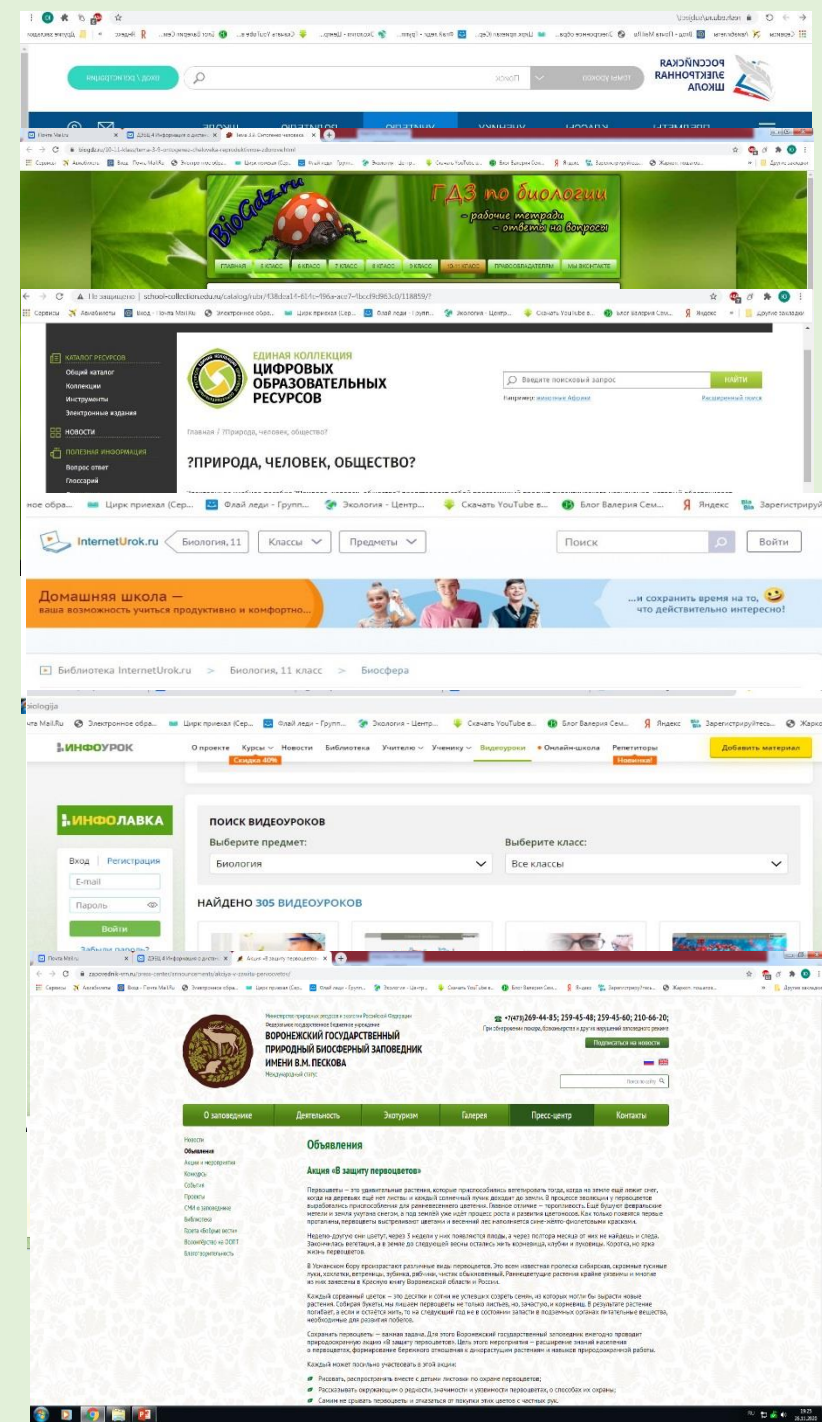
РОССИЙСКАЯ ЭЛЕКТРОННАЯ ШКОЛА

Поиск

Вход / Регистрация

ГДЗ по биологии
- рабочие тетради
- ответы на вопросы

BioGdz.ru

ГЛАВНАЯ 5 КЛАСС 6 КЛАСС 7 КЛАСС 8 КЛАСС 9 КЛАСС 10-11 КЛАСС ПРАВООБЛАДАТЕЛЯМ МЫ ВКОНТАКТЕ

Не защищено | school-collection.edu.ru/catalog/rubr/f38dca14-614c-496a-ace7-fbccf9d963c0/118859/

Сервисы Авиабилеты Вход - Почта Mail.Ru Электронное обра... Цирк приехал (Сер... Флай леди - Групп... Экология - Центр... Скачать YouTube в... Блог Валерия Сем... Яндекс Другие закладки

КАТАЛОГ РЕСУРСОВ
Общий каталог
Коллекции
Инструменты
Электронные издания

НОВОСТИ

ПОЛЕЗНАЯ ИНФОРМАЦИЯ
Вопрос ответ
Глоссарий

ЕДИНАЯ КОЛЛЕКЦИЯ
ЦИФРОВЫХ ОБРАЗОВАТЕЛЬНЫХ РЕСУРСОВ

Введите поисковый запрос
НАЙТИ
Например: животные Африки
Расширенный поиск

Главная / ?Природа, человек, общество?

?ПРИРОДА, ЧЕЛОВЕК, ОБЩЕСТВО?

ное обра... Цирк приехал (Сер... Флай леди - Групп... Экология - Центр... Скачать YouTube в... Блог Валерия Сем... Яндекс Зарегистрируй

InternetUrok.ru Биология, 11 Классы Предметы Поиск Войти

Домашняя школа — ваша возможность учиться продуктивно и комфортно...
...и сохранить время на то, что действительно интересно!

Библиотека InternetUrok.ru > Биология, 11 класс > Биосфера

biologija

ИНФОУРОК О проекте Курсы Скидка 40% Новости Библиотека Учителю Ученику Видеоуроки Онлайн-школа Репетиторы Новинка! Добавить материал

ИНФОЛАВКА

Вход Регистрация
E-mail
Пароль
Войти
Забыли пароль?

ПОИСК ВИДЕОУРОКОВ
Выберите предмет:
Биология
Выберите класс:
Все классы

НАЙДЕНО 305 ВИДЕОУРОКОВ

Акция «В защиту первоцветов»

ВОРОНЕЖСКИЙ ГОСУДАРСТВЕННЫЙ ПРИРОДНЫЙ БИОСФЕРНЫЙ ЗАПОВЕДНИК ИМЕНИ В.М. ПЕСКОВА
Международный статус

+7(473)269-45-85; 259-45-48; 259-45-60; 210-66-20;
Подписаться на новости

О заповеднике Деятельность Экотуризм Галерея Пресс-центр Контакты

Новости
Объявления
Акции и мероприятия
Конкурсы
События
Проекты
СМИ о заповеднике
Библиотека
Газета «Бобровые вести»
Волонтёрство на ООПТ
Благотворительность

Объявления

Акция «В защиту первоцветов»

Первоцветы – это удивительные растения, которые приспособились вегетировать тогда, когда на земле ещё лежит снег, когда на деревьях ещё нет листвы и каждый солнечный лучик доходит до земли. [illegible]

Каждый может посильно участвовать в этой акции:
Рисовать, распространять вместе с детьми листовки по охране первоцветов;
Рассказывать окружающим о редкости, значимости и уязвимости первоцветов, о способах их охраны;
Самим не срывать первоцветы и отказаться от покупки этих цветов с чистых рук.